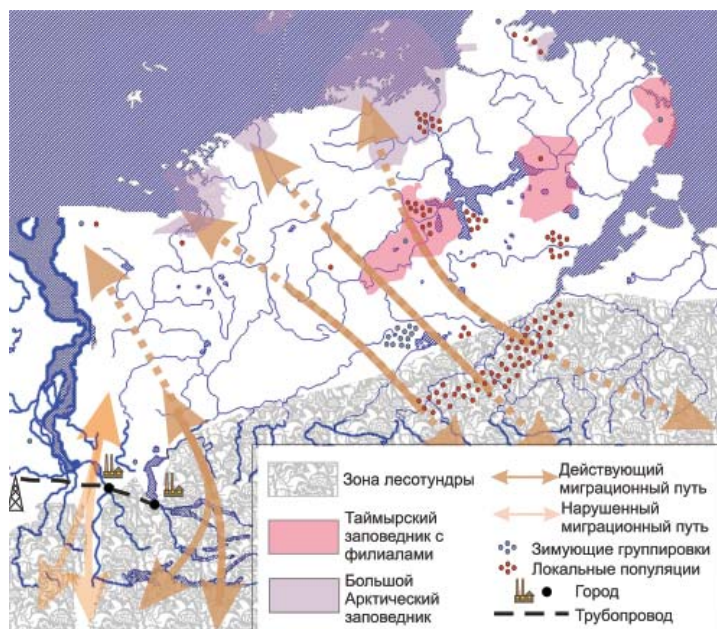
Зона лесотундры

Действующий миграционный путь

Нарушенный миграционный путь

Таймырский заповедник с филиалами

Зимующие группировки

Локальные популяции

Большой Арктический заповедник

Город

Трубопровод